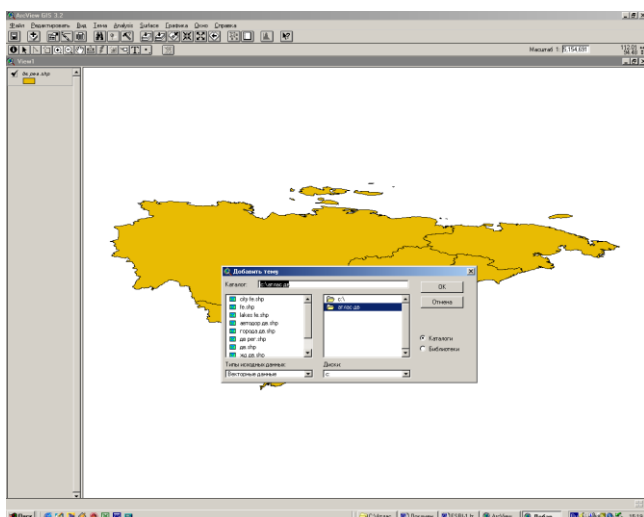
ArcView GIS 3.2

Файл Редактировать Вид Тема Analysis Surface Графика Окно Справка

Масштаб 1: 15,154,691

View1

вы.рез.shp

Добавить тему

Каталог: c:\arcrec.дв

city fe.shp
fe.shp
lakes fe.shp
автодор.дв.shp
города дв.shp
дв рег.shp
дв.shp
жд дв.shp

c:\
arcrec.дв

OK
Отмена

Каталоги
Библиотеки

Типы исходных данных:
Векторные данные

Диски:
c:

Пуск